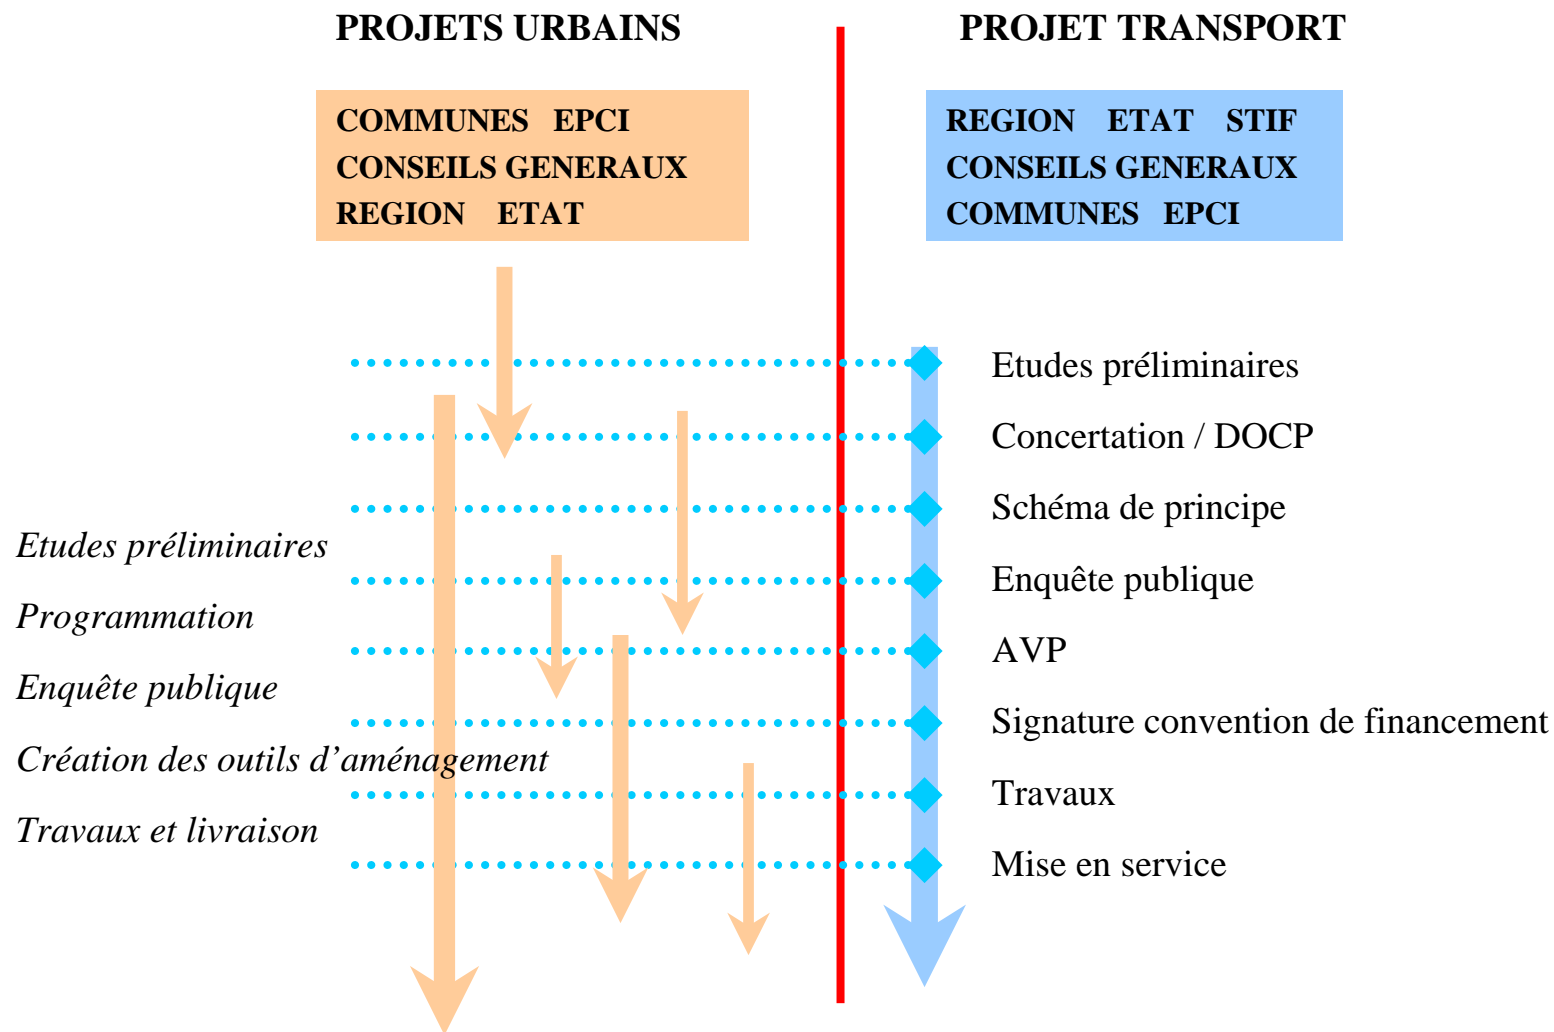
PROJETS URBAINS

PROJET TRANSPORT

COMMUNES EPCI
CONSEILS GENERAUX
REGION ETAT

REGION ETAT STIF
CONSEILS GENERAUX
COMMUNES EPCI

Etudes préliminaires
Concertation / DOCP
Schéma de principe
Enquête publique
AVP
Signature convention de financement
Travaux
Mise en service

Etudes préliminaires
Programmation
Enquête publique
Création des outils d'aménagement
Travaux et livraison